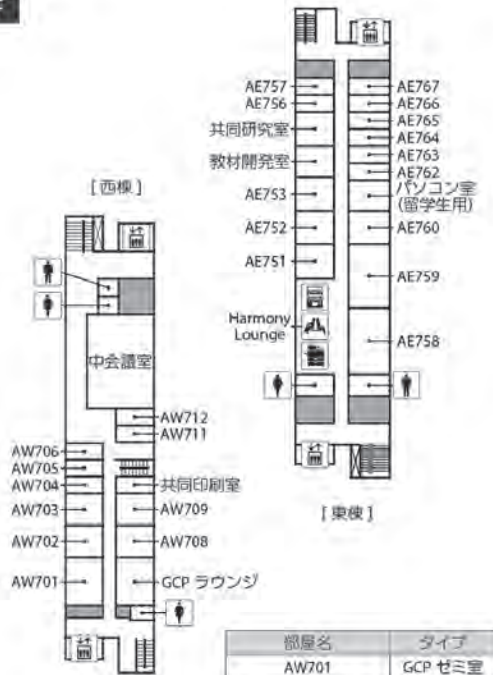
[西棟]

AW712
AW711
中会議室
AW706
AW705
AW704
共同印刷室
AW703
AW709
AW702
AW708
AW701
GCP ラウンジ

AE757
AE756
共同研究室
教材開発室
AE753
AE752
AE751
Harmony Lounge
AE767
AE766
AE765
AE764
AE763
AE762
パソコン室 (留学生用)
AE760
AE759
AE758

[東棟]

| 部屋名 | タイプ |
|---|---|
| AW701 | GCP ゼミ室 |